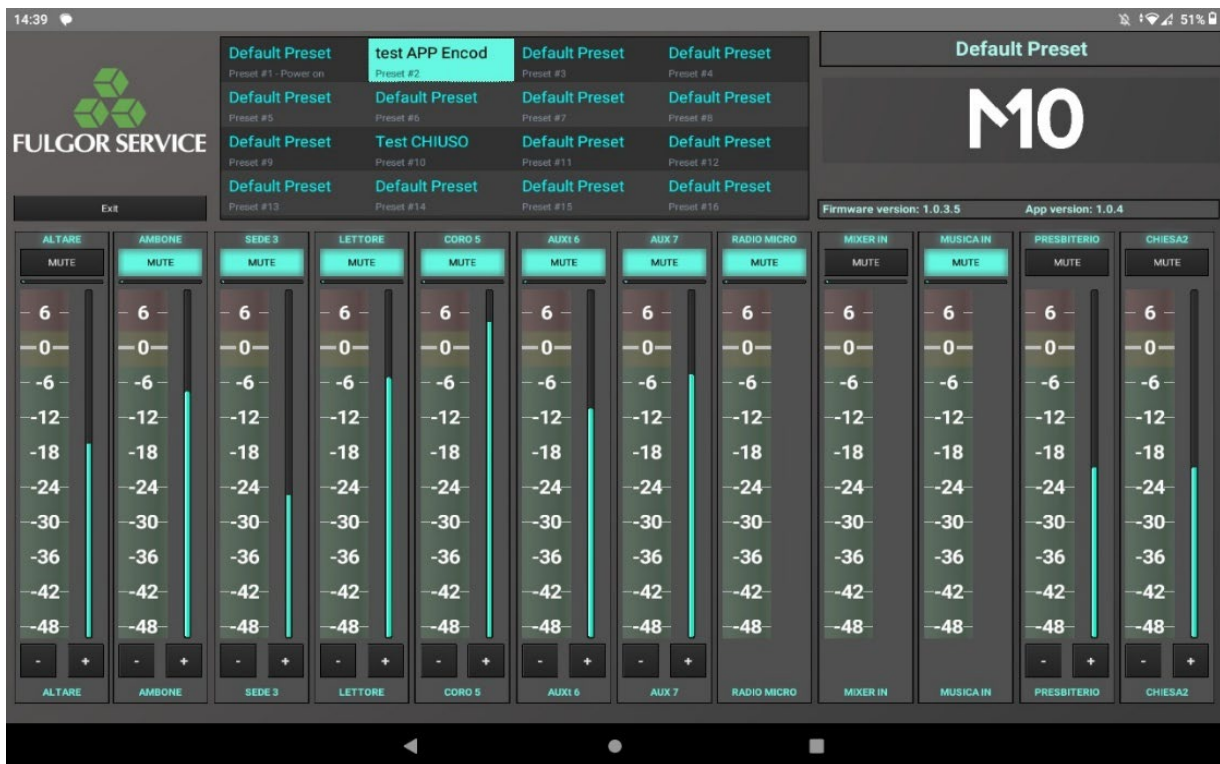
14:39

51%

FULGOR SERVICE

Exit

| Default Preset<br>Preset #1 - Power on | test APP Encod<br>Preset #2 | Default Preset<br>Preset #3 | Default Preset<br>Preset #4 |
|---|---|---|---|
| Default Preset<br>Preset #5 | Default Preset<br>Preset #6 | Default Preset<br>Preset #7 | Default Preset<br>Preset #8 |
| Default Preset<br>Preset #9 | Test CHIUSO<br>Preset #10 | Default Preset<br>Preset #11 | Default Preset<br>Preset #12 |
| Default Preset<br>Preset #13 | Default Preset<br>Preset #14 | Default Preset<br>Preset #15 | Default Preset<br>Preset #16 |

Default Preset

M0

Firmware version: 1.0.3.5

App version: 1.0.4

ALTARE
MUTE
6 0 -6 -12 -18 -24 -30 -36 -42 -48
- +
ALTARE

AMBONE
MUTE
6 0 -6 -12 -18 -24 -30 -36 -42 -48
- +
AMBONE

SEDE 3
MUTE
6 0 -6 -12 -18 -24 -30 -36 -42 -48
- +
SEDE 3

LETTORE
MUTE
6 0 -6 -12 -18 -24 -30 -36 -42 -48
- +
LETTORE

CORO 5
MUTE
6 0 -6 -12 -18 -24 -30 -36 -42 -48
- +
CORO 5

AUXt 6
MUTE
6 0 -6 -12 -18 -24 -30 -36 -42 -48
- +
AUXt 6

AUX 7
MUTE
6 0 -6 -12 -18 -24 -30 -36 -42 -48
- +
AUX 7

RADIO MICRO
MUTE
6 0 -6 -12 -18 -24 -30 -36 -42 -48
RADIO MICRO

MIXER IN
MUTE
6 0 -6 -12 -18 -24 -30 -36 -42 -48
MIXER IN

MUSICA IN
MUTE
6 0 -6 -12 -18 -24 -30 -36 -42 -48
MUSICA IN

PRESBITERIO
MUTE
6 0 -6 -12 -18 -24 -30 -36 -42 -48
- +
PRESBITERIO

CHIESA2
MUTE
6 0 -6 -12 -18 -24 -30 -36 -42 -48
- +
CHIESA2